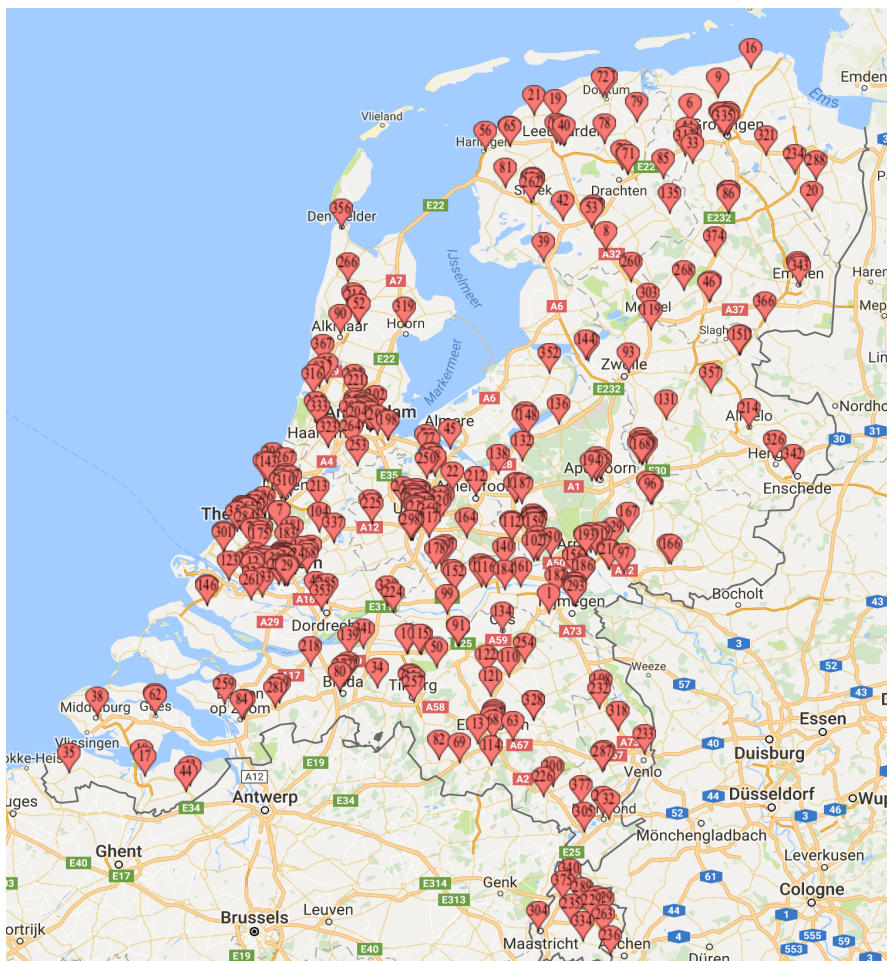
16
72
9
Emden
21
19
79
6
Ems
56
65
40
78
33
321
81
85
234
288
135
86
20
356
42
53
232
39
8
374
A32
260
266
268
46
243
A7
303
319
90
119
A37
366
151
A6
144
352
93
367
316
357
A6
131
136
148
214
132
326
342
138
168
30
31
E30
96
213
A1
Enschede
225
104
337
164
167
166
A12
301
146
35
Bocholt
A29
139
218
134
91
254
A59
A73
Weeze
52
36
259
281
17
A58
121
129
232
318
Essen
43
38
62
82
69
114
63
287
233
40
Duisburg
35
17
44
A67
226
E19
A2
300
Venlo
Düsseldorf
Antwerp
E34
305
52
44
3
46
Wup
A12
Ghent
E40
E17
Mönchengladbach
Leverkusen
E25
E314
Genk
Cologne
Brussels
Leuven
E313
304
44
1
E40
555
59
4
553
Den Helder
Vlieland
Harlingen
Leeuwarden
Dokkum
Groningen
Sneek
Drachten
E22
E232
IJsselmeer
Emmen
Haren
Meppel
Slagh
Alkmaar
Hoorn
E22
Markermeer
Zwolle
E232
Lin
Almere
Haarlem
Amsterdam
Apeldoorn
Nordhor
Hengelo
A4
E35
The Hague
Utrecht
Amersfoort
Arnhem
A50
A12
Nijmegen
E31
Dordrecht
A16
Breda
Tilburg
Eindhoven
Middelburg
Goes
Bergen op Zoom
Vlissingen
Knokke-Heist
Bruges
Roermond
Maastricht
Aachen
Kortrijk
Düren
E25
E19
57